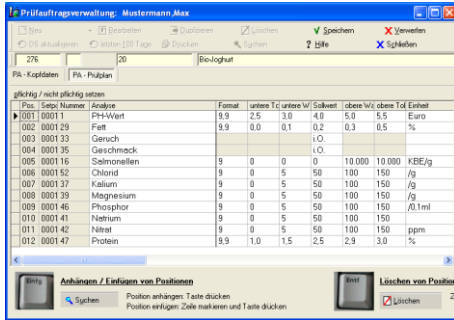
Prüfauftragsverwaltung: Mustermann,Max

Neu | Bearbeiten | Duplizieren | Löschen | Speichern | Verwerfen
OS aktualisieren | letzten 100 Tage | Drucken | Suchen | Hilfe | Schließen

276 | 20 | Bio-Joghurt

PA - Kopfdaten | PA - Prüfplan

pflichtig / nicht pflichtig setzen

| Pos. | Setpo | Nummer | Analyse | Format | untere Tc | untere W | Sollwert | obere W | obere Tol | Einheit |
|---|---|---|---|---|---|---|---|---|---|---|
| 001 | 0001 | 1 | PH-Wert | 9,9 | 2,5 | 3,0 | 4,0 | 5,0 | 5,5 | Euro |
| 002 | 0001 | 29 | Fett | 9,9 | 0,0 | 0,1 | 0,2 | 0,3 | 0,5 | % |
| 003 | 0001 | 33 | Geruch | | | | i.O. | | | |
| 004 | 0001 | 35 | Geschmack | | | | i.O. | | | |
| 005 | 0001 | 16 | Salmonellen | 9 | 0 | 0 | 0 | 10.000 | 10.000 | KBE/g |
| 006 | 0001 | 52 | Chlorid | 9 | 0 | 5 | 50 | 100 | 150 | /g |
| 007 | 0001 | 37 | Kalium | 9 | 0 | 5 | 50 | 100 | 150 | /g |
| 008 | 0001 | 39 | Magnesium | 9 | 0 | 5 | 50 | 100 | 150 | /g |
| 009 | 0001 | 46 | Phosphor | 9 | 0 | 5 | 50 | 100 | 150 | /0,1ml |
| 010 | 0001 | 41 | Natrium | 9 | 0 | 5 | 50 | 100 | 150 | |
| 011 | 0001 | 42 | Nitrat | 9 | 0 | 5 | 50 | 100 | 150 | ppm |
| 012 | 0001 | 47 | Protein | 9,9 | 1,0 | 1,5 | 2,5 | 2,9 | 3,0 | % |

Einfg
Anhängen / Einfügen von Positionen
Suchen
Position anhängen: Taste drücken
Position einfügen: Zeile markieren und Taste drücken

Entf
Löschen von Position
Löschen